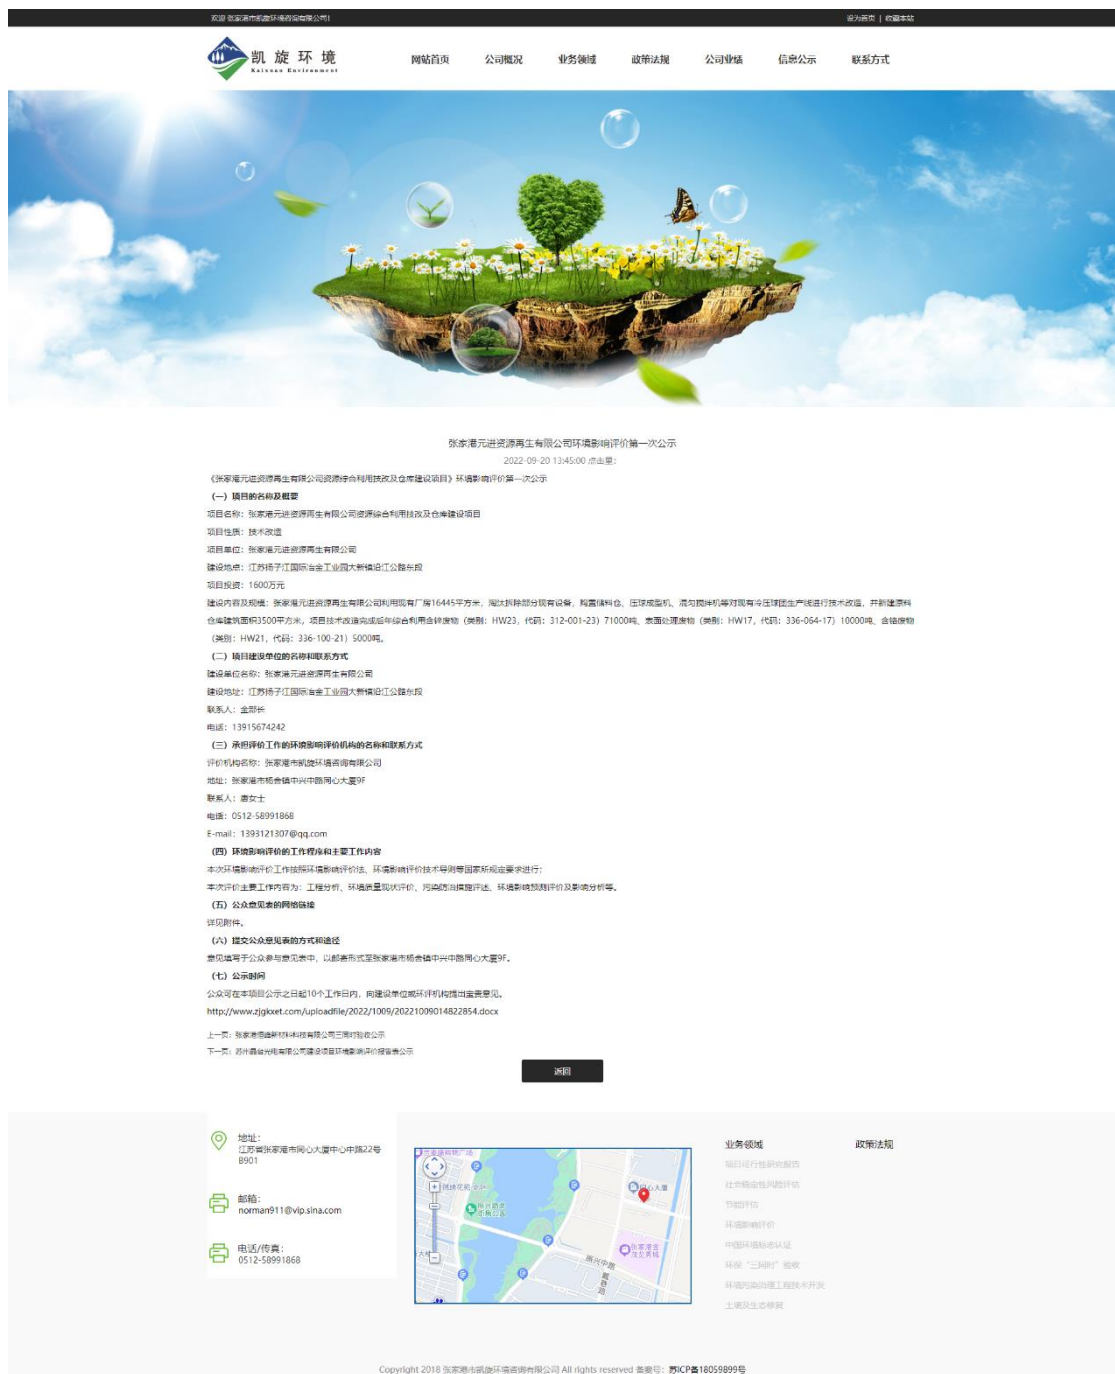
欢迎 张家港市凯旋环境咨询有限公司！ 设为首页 | 收藏本站

凯 旋 环 境
Kaixuan Environment

网站首页 公司概况 业务领域 政策法规 公司业绩 信息公示 联系方式

张家港元进资源再生有限公司环境影响评价第一次公示
2022-09-20 13:45:00 点击量:

《张家港元进资源再生有限公司资源综合利用技改及仓库建设项目》环境影响评价第一次公示

（一）项目的名称及概要
项目名称：张家港元进资源再生有限公司资源综合利用技改及仓库建设项目
项目性质：技术改造
项目单位：张家港元进资源再生有限公司
建设地点：江苏扬子江国际冶金工业园大新镇沿江公路东段
项目投资：1600万元
建设内容及规模：张家港元进资源再生有限公司利用现有厂房16445平方米，淘汰拆除部分现有设备，购置储料仓、压球成型机、混勾搅拌机等对现有冷压球团生产线进行技术改造，并新建原料仓库建筑面积3500平方米，项目技术改造完成后年综合利用含锌废物（类别：HW23，代码：312-001-23）71000吨、表面处理废物（类别：HW17，代码：336-064-17）10000吨、含铬废物（类别：HW21，代码：336-100-21）5000吨。

（二）项目建设单位的名称和联系方式
建设单位名称：张家港元进资源再生有限公司
建设地址：江苏扬子江国际冶金工业园大新镇沿江公路东段
联系人：金部长
电话：13915674242

（三）承担评价工作的环境影响评价机构的名称和联系方式
评价机构名称：张家港市凯旋环境咨询有限公司
地址：张家港市杨舍镇中兴中路同心大厦9F
联系人：唐女士
电话：0512-58991868
E-mail：1393121307@qq.com

（四）环境影响评价的工作程序和主要工作内容
本次环境影响评价工作按照环境影响评价法、环境影响评价技术导则等国家新规定要求进行；
本次评价主要工作内容为：工程分析、环境质量现状评价、污染防治措施评述、环境影响预测评价及影响分析等。

（五）公众意见表的网络链接
详见附件。

（六）提交公众意见表的方式和途径
意见填写于公众参与意见表中，以邮寄形式至张家港市杨舍镇中兴中路同心大厦9F。

（七）公示时间
公众可在本项目公示之日起10个工作日内，向建设单位或环评机构提出宝贵意见。
http://www.zjgkxet.com/uploadfile/2022/1009/20221009014822854.docx

上一页：张家港德鑫新材料科技有限公司三同时验收公示
下一页：苏州鑫裕光电有限公司建设项目环境影响评价报告表公示

返回

地址：
江苏省张家港市同心大厦中心中路22号B901

邮箱：
norman911@vip.sina.com

电话/传真：
0512-58991868

业务领域
项目可行性研究报告
社会稳定性风险评估
节能评估
环境影响评价
中国环境标志认证
环保“三同时”验收
环境污染治理工程技术开发
土壤及生态修复

政策法规

Copyright 2018 张家港市凯旋环境咨询有限公司 All rights reserved 备案号：苏ICP备18059899号